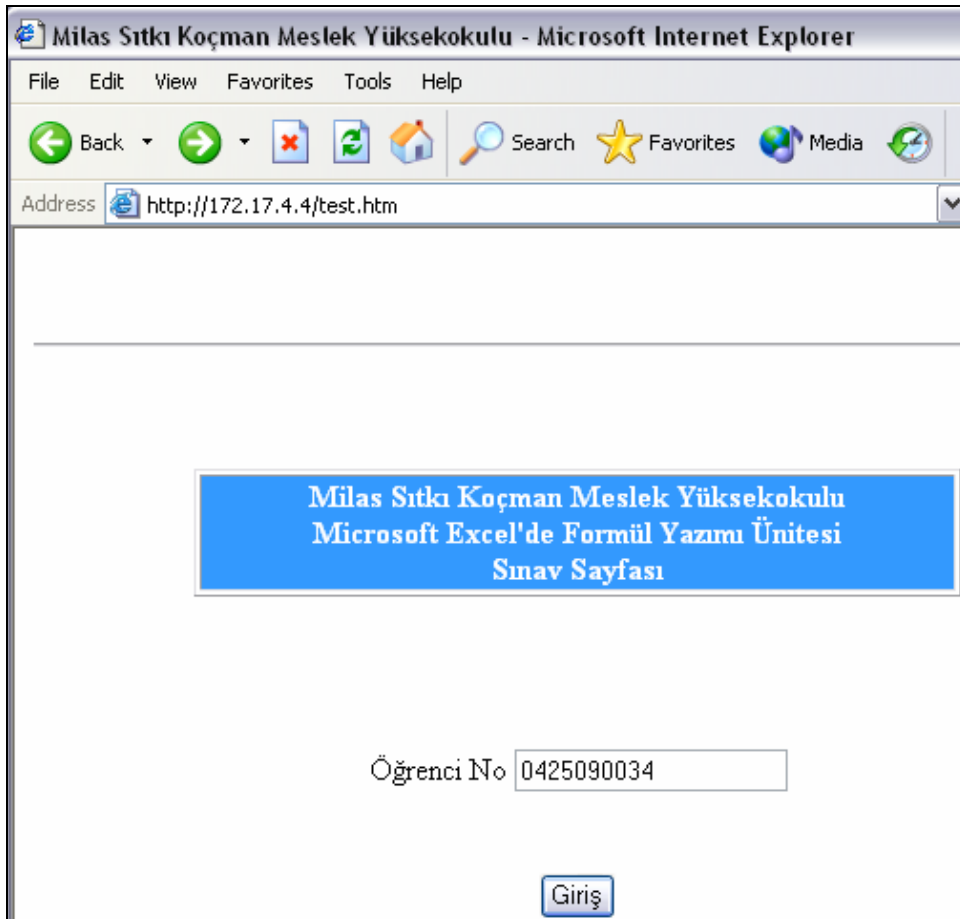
Milas Sıtkı Koçman Meslek Yüksekokulu - Microsoft Internet Explorer

File Edit View Favorites Tools Help

Back Search Favorites Media

Address http://172.17.4.4/test.htm

Milas Sıtkı Koçman Meslek Yüksekokulu
Microsoft Excel'de Formül Yazımı Ünitesi
Sınav Sayfası

Öğrenci No 0425090034

Giriş